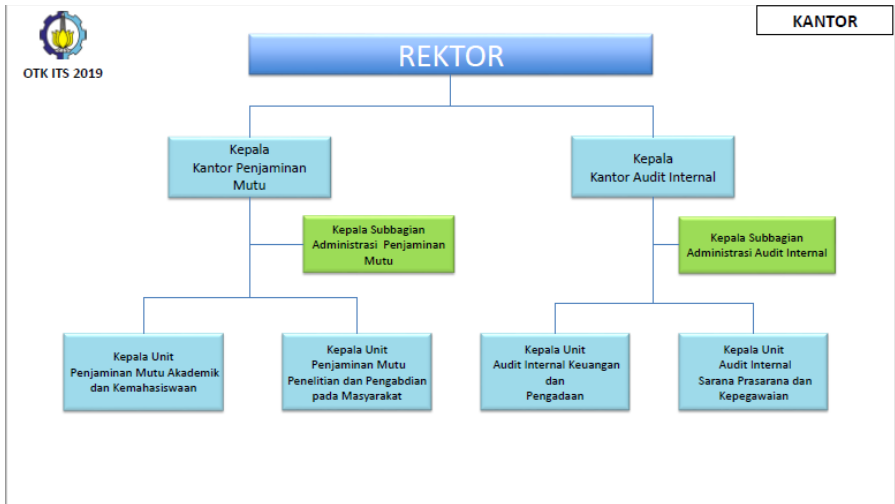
OTK ITS 2019

KANTOR

REKTOR

Kepala
Kantor Penjaminan
Mutu

Kepala Subbagian
Administrasi Penjaminan
Mutu

Kepala Unit
Penjaminan Mutu Akademik
dan Kemahasiswaan

Kepala Unit
Penjaminan Mutu
Penelitian dan Pengabdian
pada Masyarakat

Kepala
Kantor Audit Internal

Kepala Subbagian
Administrasi Audit Internal

Kepala Unit
Audit Internal Keuangan
dan
Pengadaan

Kepala Unit
Audit Internal
Sarana Prasarana dan
Kepegawaian